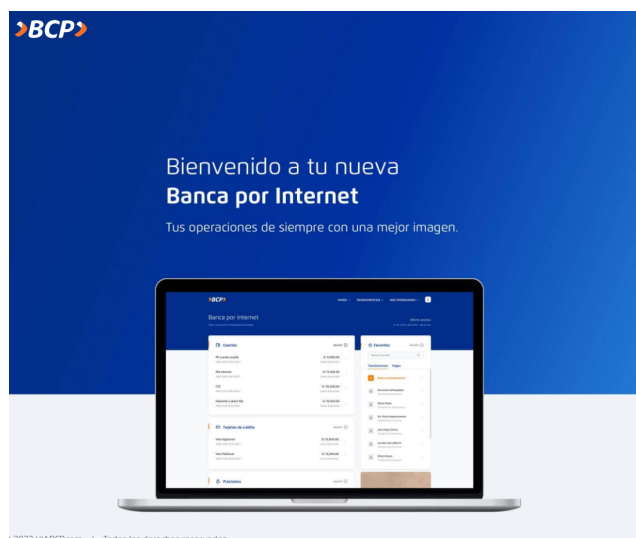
›BCP›

Bienvenido a tu nueva
Banca por Internet

Tus operaciones de siempre con una mejor imagen.

›BCP›

Banca por Internet

Cuentas

Mi cuenta sueldo

Mis ahorros

CTS

Depósito a plazo fijo

Tarjetas de crédito

Visa Signature

Visa Platinum

Préstamos

Favoritos

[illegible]